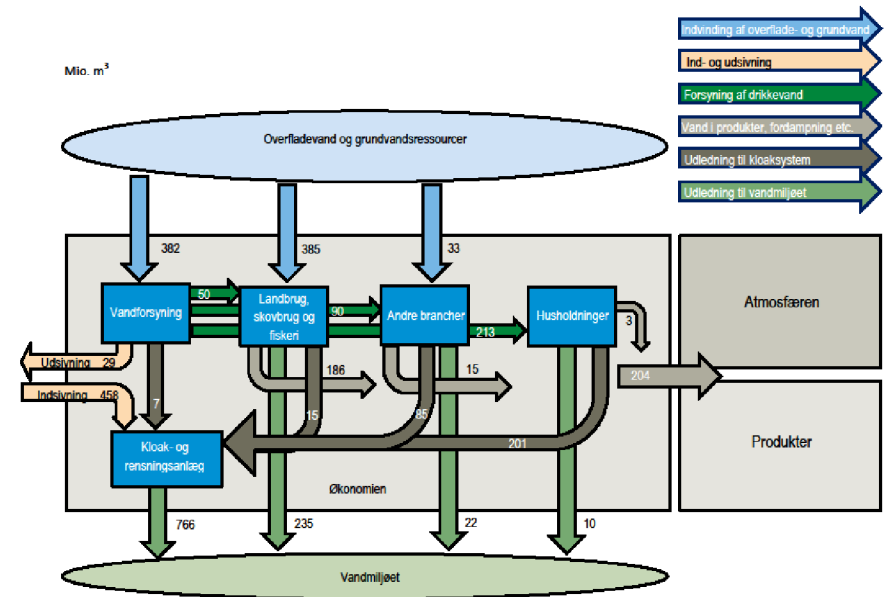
Indvinding af overflade- og grundvand

Ind- og udsivning

Forsyning af drikkevand

Vand i produkter, fordampning etc.

Udledning til kloaksystem

Udledning til vandmiljøet

Mio. $m^3$

Overfladevand og grundvandsressourcer

382

385

33

Vandforsyning

50

Landbrug, skovbrug og fiskeri

90

Andre brancher

213

Husholdninger

3

Atmosfæren

Udsivning 29

Indsivning 458

7

186

15

15

85

204

201

Kloak- og rensningsanlæg

Økonomien

Produkter

766

235

22

10

Vandmiljøet